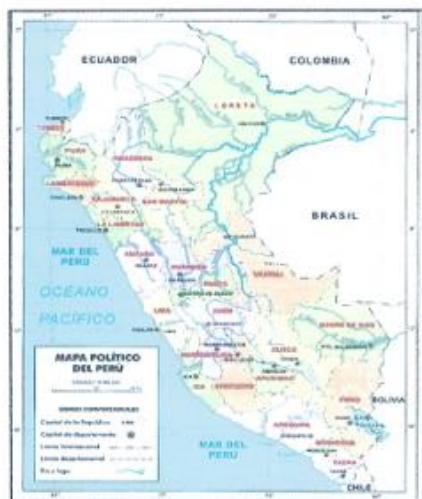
ECUADOR

COLOMBIA

LORETO

TUMBES

PIURA

AMAZONAS

LAMBAYEQUE

CAJAMARCA

SAN MARTIN

LA LIBERTAD

BRASIL

MAR DEL PERU

OCEANO PACIFICO

ANCASH

HUANUCO

PASCO

UCAYALI

LIMA

JUNIN

HUANCAVELICA

ICA

AYACUCHO

CUSCO

MADRE DE DIOS

APURIMAC

PUNO

AREQUIPA

MOQUEGUA

TACNA

BOLIVIA

CHILE

MAR DEL PERU

MAPA POLÍTICO DEL PERÚ

SIGNOS CONVENCIONALES

Capital de la República

Capital de departamento

Límite internacional

Límite departamental

Río y lago